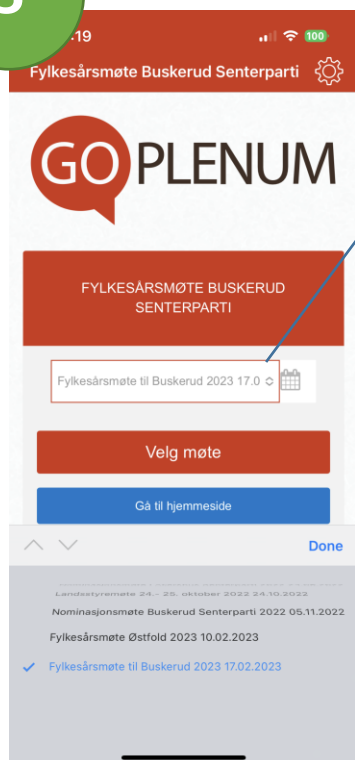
3

:19

100

Fylkesårsmøte Buskerud Senterparti

GO PLENUM

FYLKESÅRSMØTE BUSKERUD SENTERPARTI

Fylkesårsmøte til Buskerud 2023 17.0

Velg møte

Gå til hjemmeside

Done

Landsstyremøte 24.- 25. oktober 2022 24.10.2022

Nominasjonsmøte Buskerud Senterparti 2022 05.11.2022

Fylkesårsmøte Østfold 2023 10.02.2023

Fylkesårsmøte til Buskerud 2023 17.02.2023